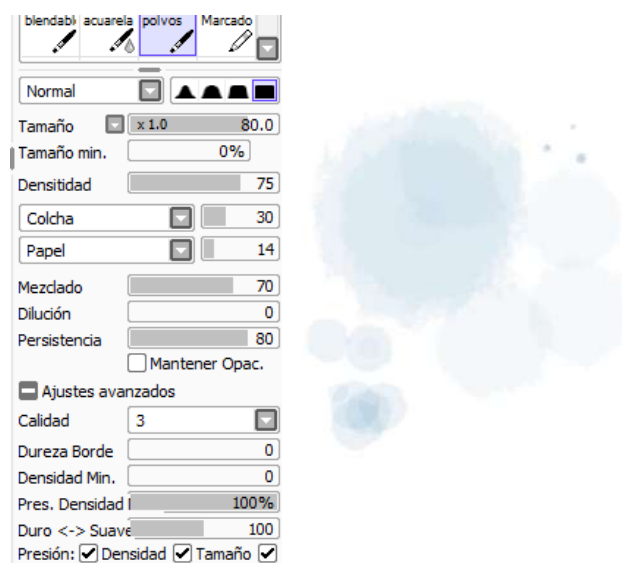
blendabl acuarela polvos Marcado

Normal

Tamaño x 1.0 80.0
Tamaño min. 0%
Densitidad 75
Colcha 30
Papel 14
Mezclado 70
Dilución 0
Persistencia 80
Mantener Opac.

Ajustes avanzados
Calidad 3
Dureza Borde 0
Densidad Min. 0
Pres. Densidad 100%
Duro <-> Suave 100
Presión: Densidad Tamaño